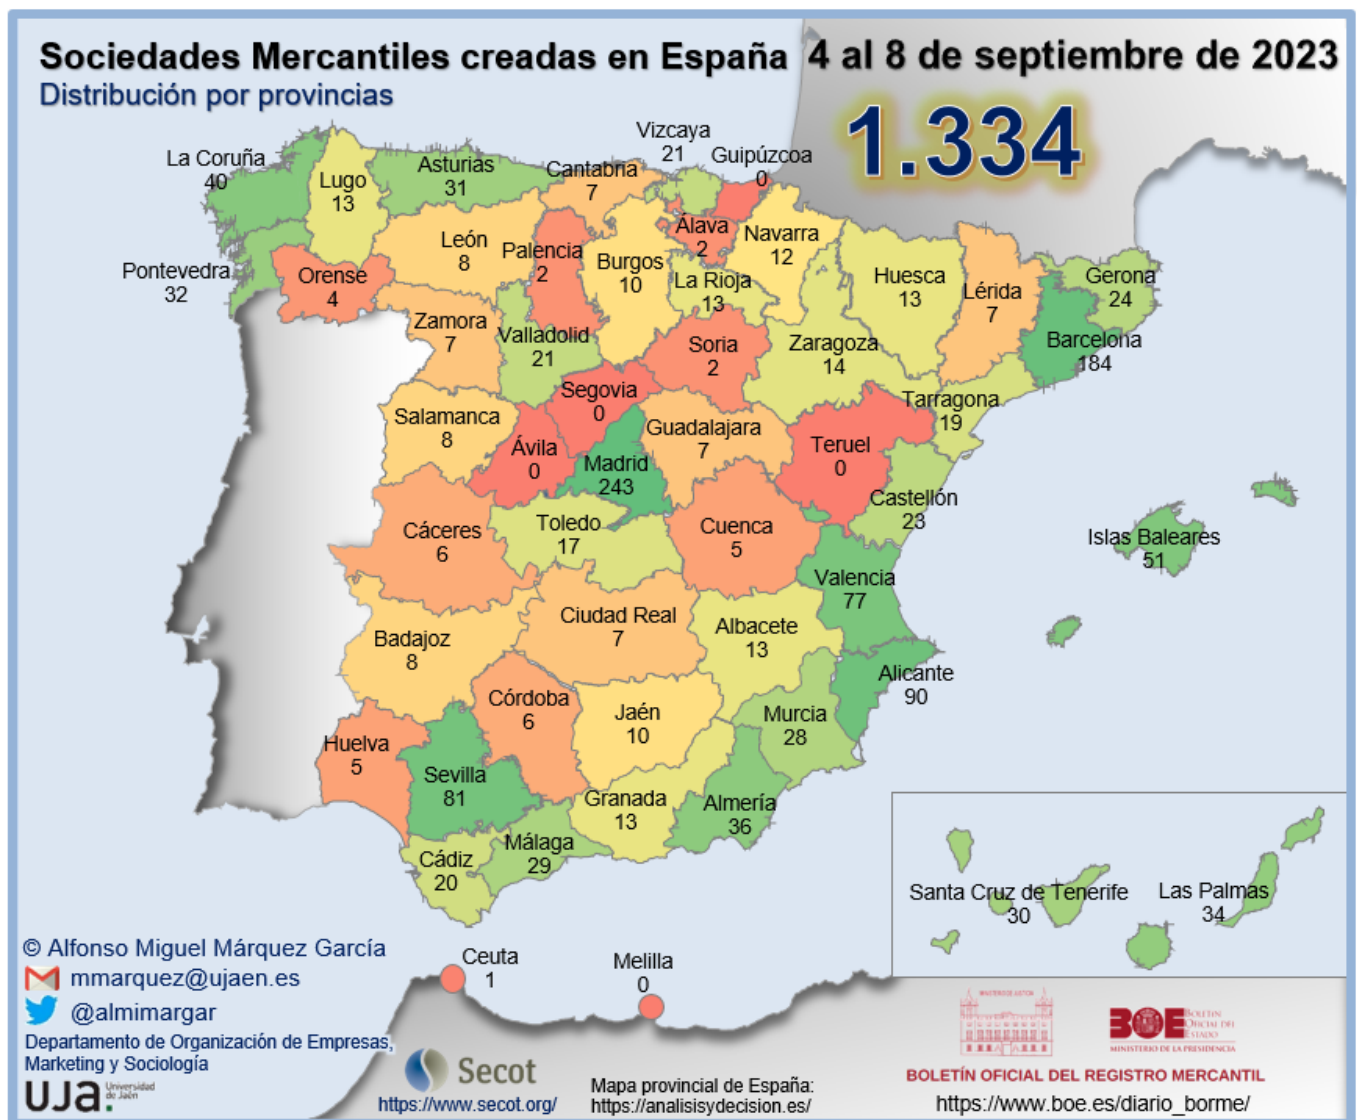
Sociedades Mercantiles creadas en España 4 al 8 de septiembre de 2023
Distribución por provincias

1.334

La Coruña 40
Lugo 13
Asturias 31
Cantabria 7
Vizcaya 21
Guipúzcoa 0
Pontevedra 32
Orense 4
León 8
Palencia 2
Burgos 10
Álava 2
Navarra 12
La Rioja 13
Huesca 13
Lérida 7
Gerona 24
Zamora 7
Valladolid 21
Soria 2
Zaragoza 14
Barcelona 184
Segovia 0
Salamanca 8
Ávila 0
Guadalajara 7
Teruel 0
Tarragona 19
Madrid 243
Castellón 23
Cáceres 6
Toledo 17
Cuenca 5
Islas Baleares 51
Valencia 77
Ciudad Real 7
Badajoz 8
Albacete 13
Alicante 90
Córdoba 6
Jaén 10
Murcia 28
Huelva 5
Sevilla 81
Granada 13
Almería 36
Cádiz 20
Málaga 29
Santa Cruz de Tenerife 30
Las Palmas 34
Ceuta 1
Melilla 0

© Alfonso Miguel Márquez García
mmarquez@ujaen.es
@almimargar
Departamento de Organización de Empresas, Marketing y Sociología
UJA. Universidad de Jaén
Secot
https://www.secot.org/
Mapa provincial de España:
https://analisisydecision.es/
BOE Boletín Oficial del Estado
MINISTERIO DE LA PRESIDENCIA
BOLETÍN OFICIAL DEL REGISTRO MERCANTIL
https://www.boe.es/diario_borme/